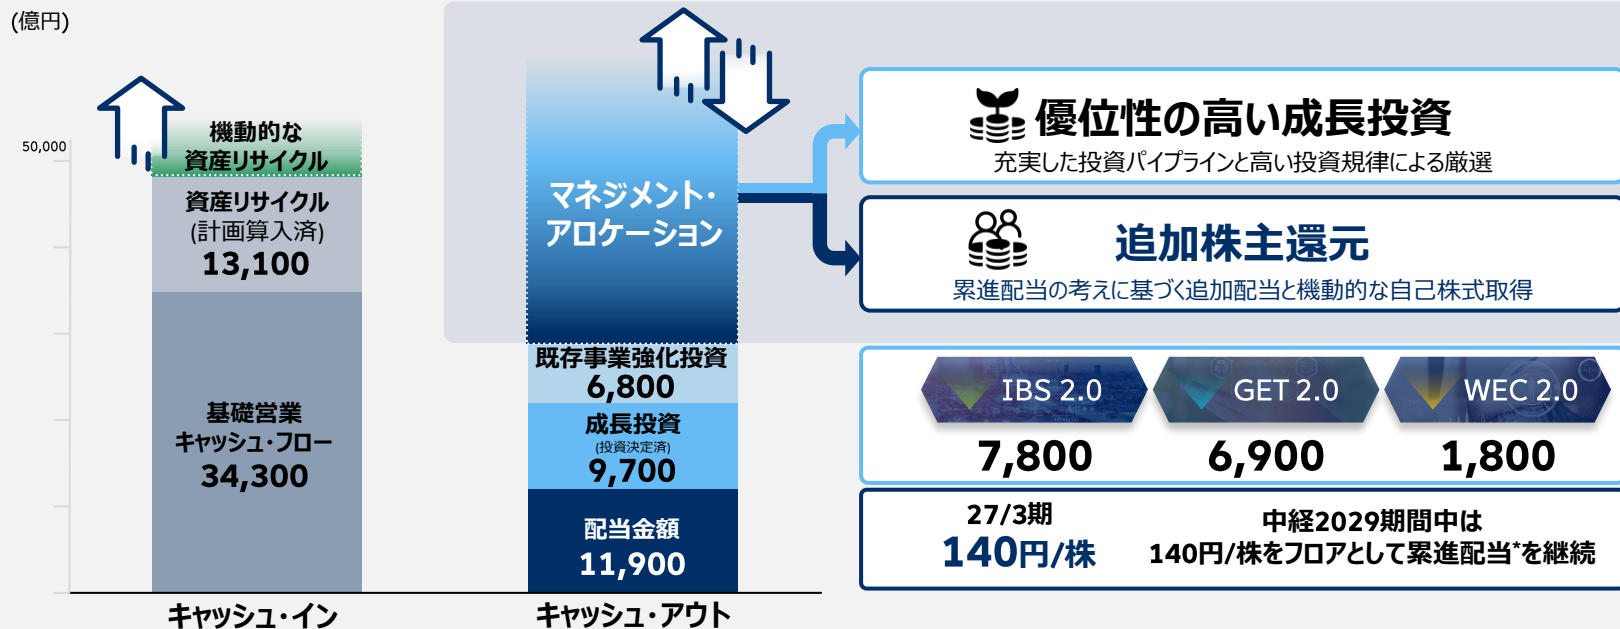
(億円)

50,000

機動的な資産リサイクル

資産リサイクル (計画算入済) 13,100

基礎営業キャッシュ・フロー 34,300

キャッシュ・イン

マネジメント・アロケーション

既存事業強化投資 6,800

成長投資 (投資決定済) 9,700

配当金額 11,900

キャッシュ・アウト

優位性の高い成長投資

充実した投資パイプラインと高い投資規律による厳選

追加株主還元

累進配当の考えに基づく追加配当と機動的な自己株式取得

IBS 2.0
7,800

GET 2.0
6,900

WEC 2.0
1,800

27/3期
140円/株

中経2029期間中は
140円/株をフロアとして累進配当*を継続